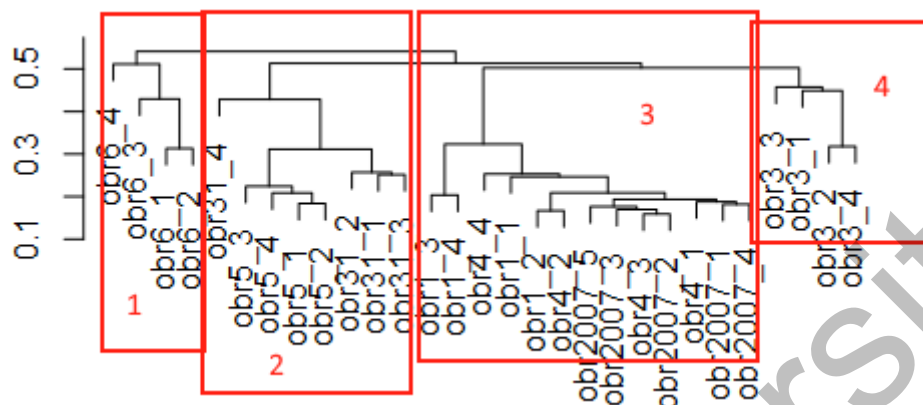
0.5
0.3
0.1

1
obr6_4
obr6_3
obr6_1
obr6_2

2
obr31_4
obr5_3
obr5_4
obr5_1
obr5_2
obr31_2
obr31_1
obr31_3

3
obr1_3
obr1_4
obr4_4
obr1_1
obr1_2
obr4_2
obr2007_5
obr2007_3
obr4_3
obr2007_2
obr4_1
obr2007_1
obr2007_4

4
obr3_3
obr3_1
obr3_2
obr3_4